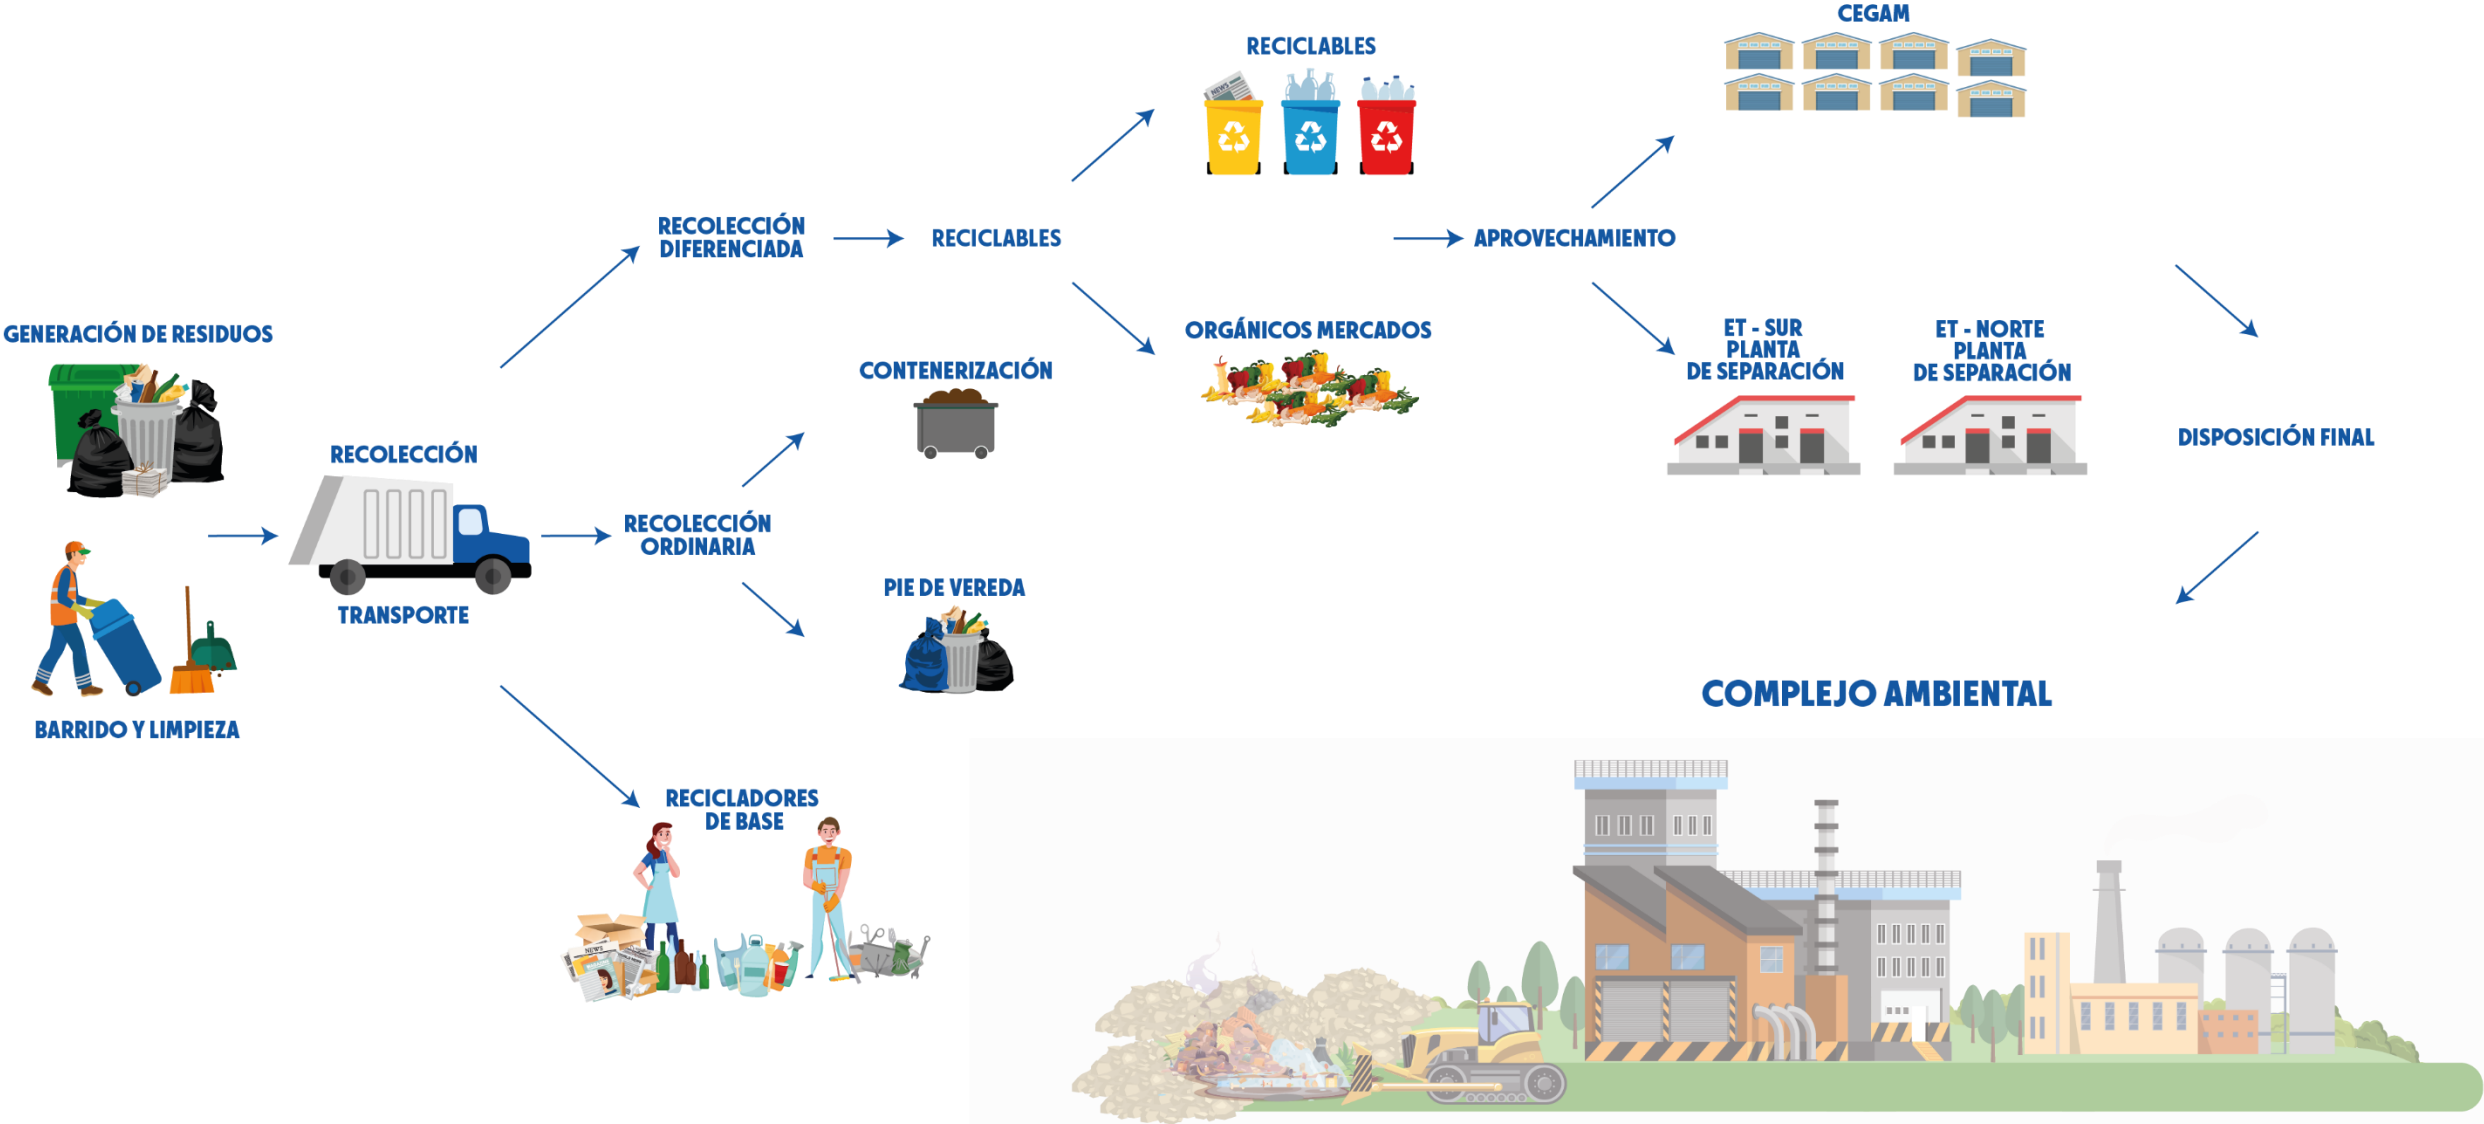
GENERACIÓN DE RESIDUOS

BARRIDO Y LIMPIEZA

RECOLECCIÓN

TRANSPORTE

RECOLECCIÓN DIFERENCIADA

RECOLECCIÓN ORDINARIA

RECICLADORES DE BASE

RECICLABLES

CONTENERIZACIÓN

PIE DE VEREDA

RECICLABLES

NEWS

ORGÁNICOS MERCADOS

APROVECHAMIENTO

CEGAM

ET - SUR PLANTA DE SEPARACIÓN

ET - NORTE PLANTA DE SEPARACIÓN

DISPOSICIÓN FINAL

COMPLEJO AMBIENTAL